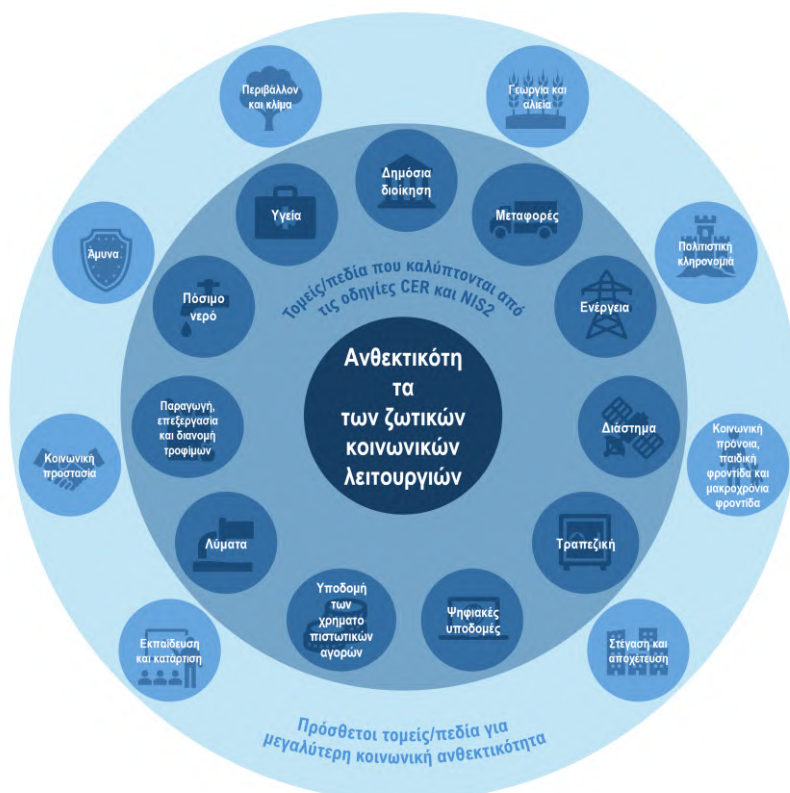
Ανθεκτικότητα των ζωτικών κοινωνικών λειτουργιών

Τομείς/πεδία που καλύπτονται από τις οδηγίες CER και NIS2

Δημόσια διοίκηση

Μεταφορές

Ενέργεια

Διάστημα

Τραπεζική

Ψηφιακές υποδομές

Υποδομή των χρηματοπιστωτικών αγορών

Λύματα

Παραγωγή, επεξεργασία και διανομή τροφίμων

Πόσιμο νερό

Υγεία

Πρόσθετοι τομείς/πεδία για μεγαλύτερη κοινωνική ανθεκτικότητα

Περιβάλλον και κλίμα

Γεωργία και αλιεία

Πολιτιστική κληρονομιά

Κοινωνική πρόνοια, παιδική φροντίδα και μακροχρόνια φροντίδα

Στέγαση και αποχέτευση

Εκπαίδευση και κατάρτιση

Κοινωνική προστασία

Άμυνα